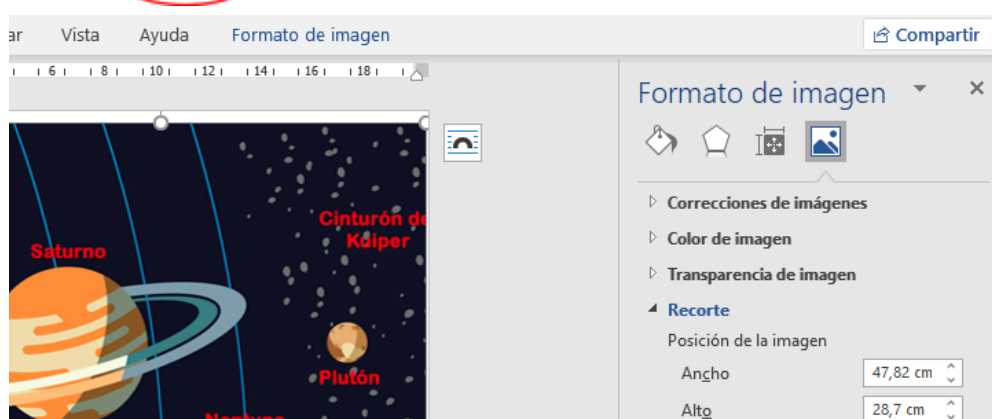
ar Vista Ayuda Formato de imagen

Compartir

6 8 10 12 14 16 18

Cinturón de Kuiper

Saturno

Plutón

Formato de imagen

Correcciones de imágenes

Color de imagen

Transparencia de imagen

Recorte

Posición de la imagen

Ancho 47,82 cm

Alto 28,7 cm